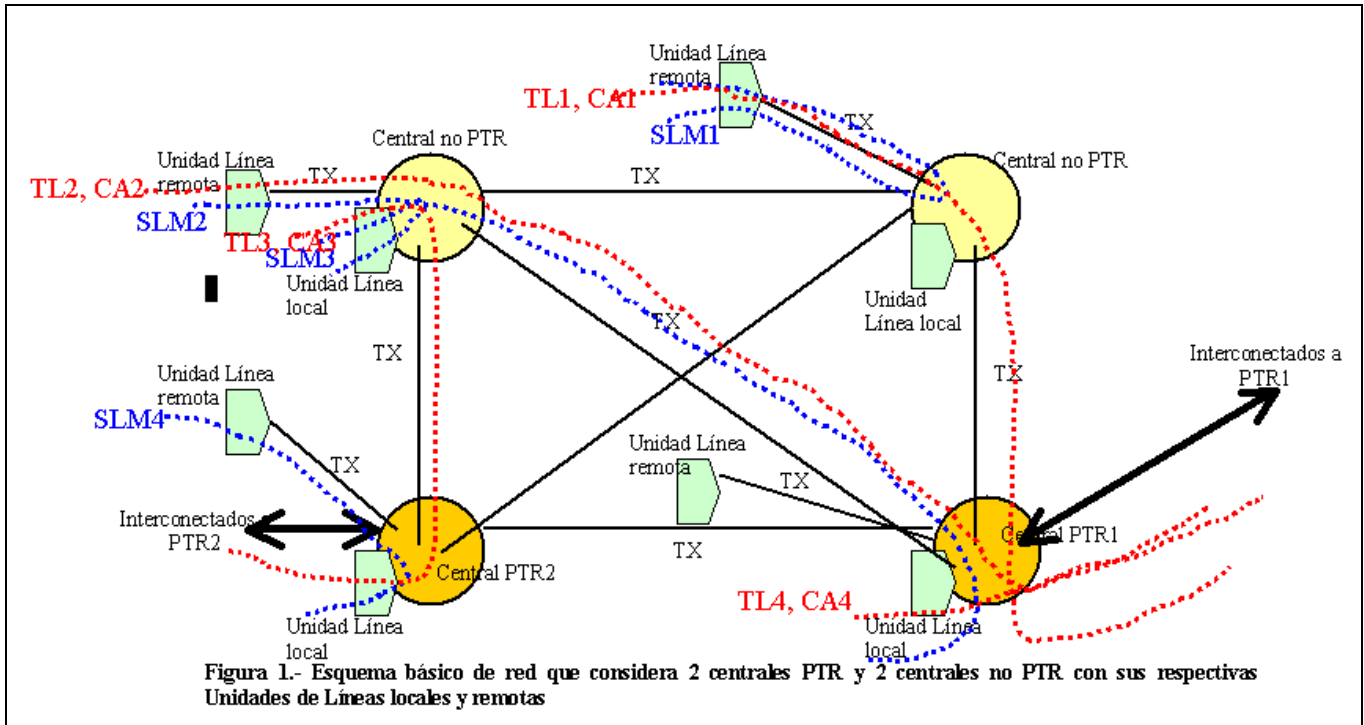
Unidad Línea remota

TL1, CA1

SLM1

TX

Central no PTR

Central no PTR

Unidad Línea remota

TX

TL2, CA2

SLM2

TX

TL3, CA3

SLM3

Unidad Línea local

Unidad Línea local

TX

TX

TX

Interconectados a PTR1

Unidad Línea remota

SLM4

TX

Unidad Línea remota

TX

Interconectados PTR2

TX

Central PTR1

Central PTR2

TL4, CA4

Unidad Línea local

Unidad Línea local

Figura 1.- Esquema básico de red que considera 2 centrales PTR y 2 centrales no PTR con sus respectivas Unidades de Líneas locales y remotas